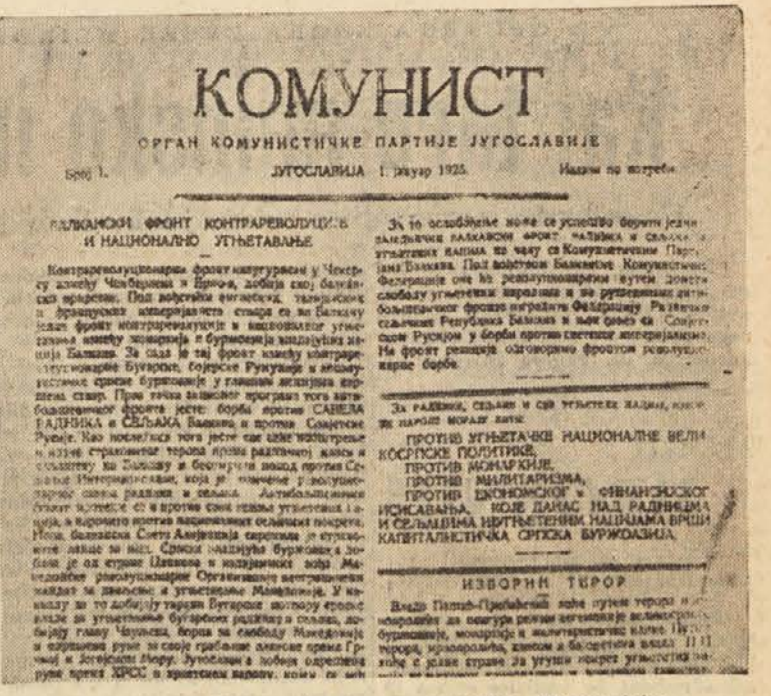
КОМУНИСТ

ОРГАН КОМУНИСТИЧКЕ ПАРТИЈЕ ЈУГОСЛАВИЈЕ

Број 1. ЈУГОСЛАВИЈА 1 јануар 1925. Излази по потреби

БАЛКАНСКИ ФРОНТ КОНТРАРЕВОЛУЦИЈЕ И НАЦИОНАЛНО УГЊЕТАВАЊЕ

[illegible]

За то ослобођење може се успешно борити једино заједнички балкански фронт радника и сељака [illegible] угњетених народа на челу са Комунистичким Партијама Балкана. Под вођством Балканске Комунистичке Федерације оне ће револуционарним путем донети слободу угњетеним народима и за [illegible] против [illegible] фронта потражиће Федерацију. Радничко-сељачких Република Балкана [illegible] Совјетском Русијом у борби против светског империјализма. На фронт реакције одговориће фронтом револуционарне борбе.

За раднике, сељаке и све угњетене народе, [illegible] паролe морају бити:

ПРОТИВ УГЊЕТАЧКЕ НАЦИОНАЛНЕ ВЕЛИКОСРПСКЕ ПОЛИТИКЕ,
ПРОТИВ МОНАРХИЈЕ,
ПРОТИВ МИЛИТАРИЗМА,
ПРОТИВ ЕКОНОМСКОГ и ФИНАНСИЈСКОГ ИСИСАВАЊА, КОЈЕ ДАНАС НАД РАДНИЦИМА И СЕЉАЦИМА УГЊЕТЕНИХ НАЦИЈАМА ВРШИ КАПИТАЛИСТИЧКА СРПСКА БУРЖОАЗИЈА.

ИЗБОРНИ ТЕРОР

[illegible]